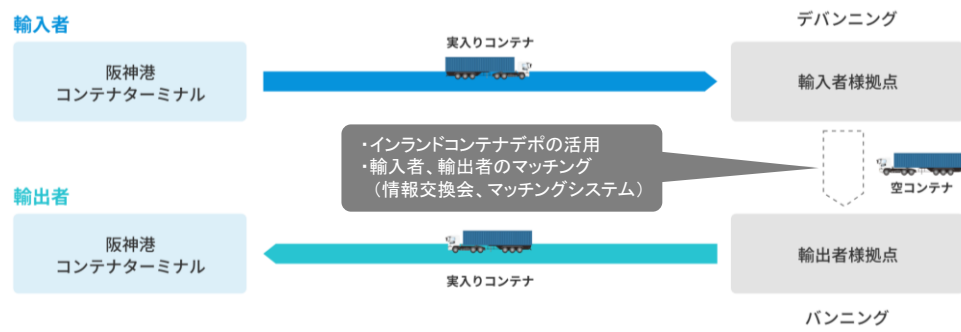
輸入者

デバンニング

阪神港
コンテナターミナル

実入りコンテナ

輸入者様拠点

・インランドコンテナデポの活用
・輸入者、輸出者のマッチング
（情報交換会、マッチングシステム）

空コンテナ

輸出者

阪神港
コンテナターミナル

輸出者様拠点

実入りコンテナ

バンニング